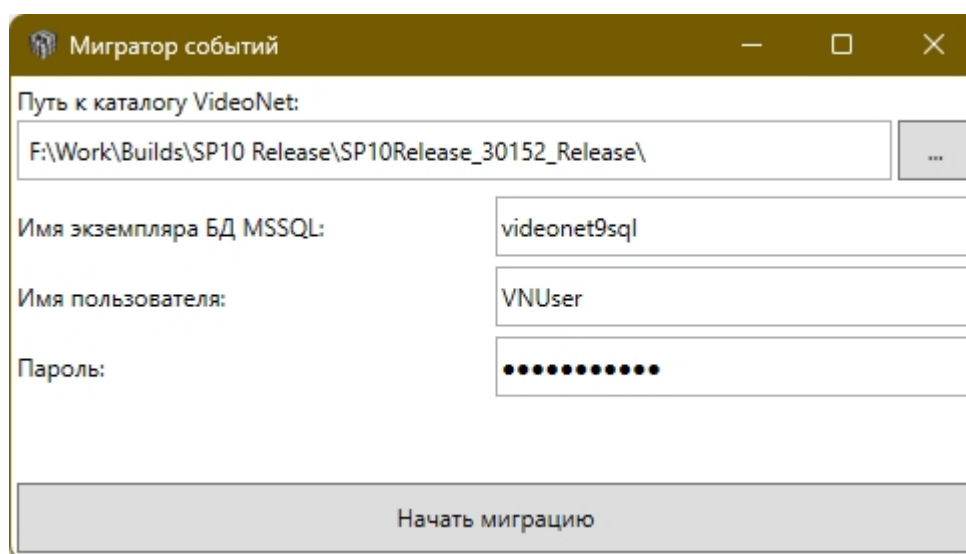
Мигратор событий

Путь к каталогу VideoNet:

F:\Work\Builds\SP10 Release\SP10Release_30152_Release\

...

Имя экземпляра БД MSSQL:

videonet9sql

Имя пользователя:

VNUser

Пароль:

•••••••••••

Начать миграцию